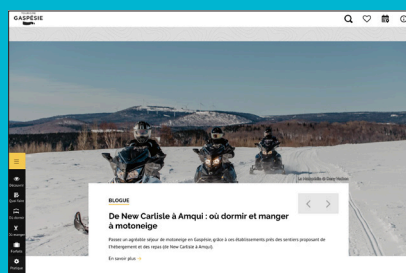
GASPÉSIE

La motoneige à Saint-Ulric

BLOGUE

De New Carlisle à Amqui : où dormir et manger à motoneige

Passez un agréable séjour de motoneige en Gaspésie grâce à ces établissements près des sentiers proposant de l'hébergement et des repas (de New Carlisle à Amqui).

En savoir plus

Voyager
Que faire
Où dormir
Où manger
Escapades
Pratique